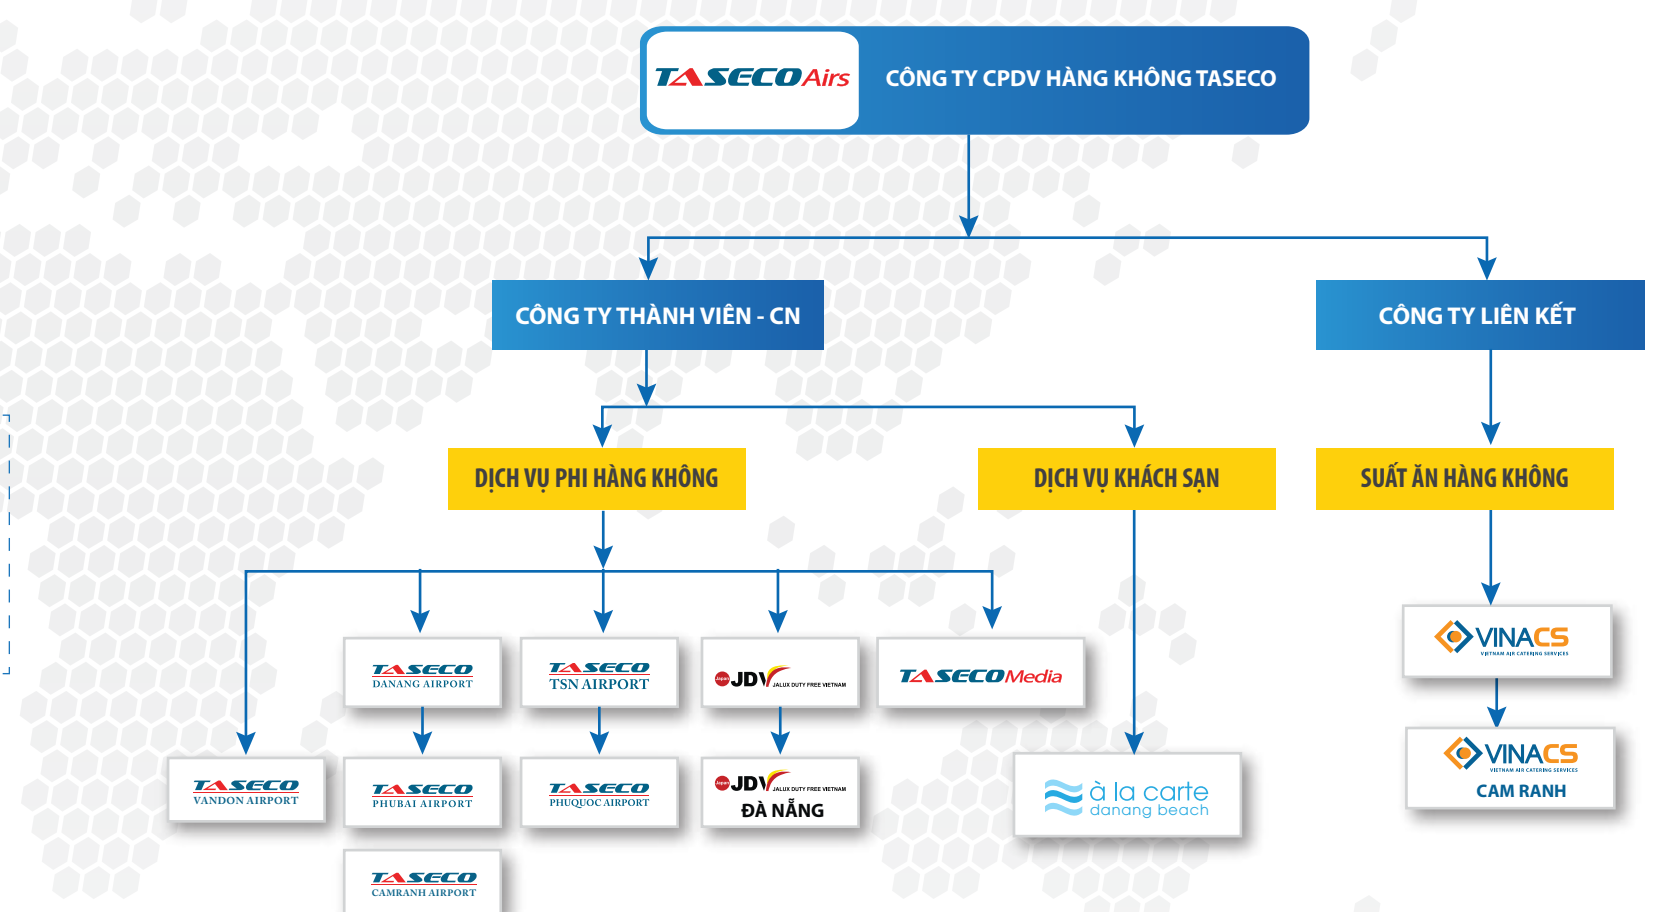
TASECO Airs

CÔNG TY CPDV HÀNG KHÔNG TASECO

CÔNG TY THÀNH VIÊN - CN

CÔNG TY LIÊN KẾT

DỊCH VỤ PHI HÀNG KHÔNG

DỊCH VỤ KHÁCH SẠN

SUẤT ĂN HÀNG KHÔNG

TASECO DANANG AIRPORT

TASECO TSN AIRPORT

JDV JALUX DUTY FREE VIETNAM

TASECO Media

VINACS VIETNAM AIR CATERING SERVICES

TASECO VANDON AIRPORT

TASECO PHUBAI AIRPORT

TASECO PHUQUOC AIRPORT

JDV JALUX DUTY FREE VIETNAM ĐÀ NẴNG

à la carte danang beach

VINACS VIETNAM AIR CATERING SERVICES CAM RANH

TASECO CAMRANH AIRPORT